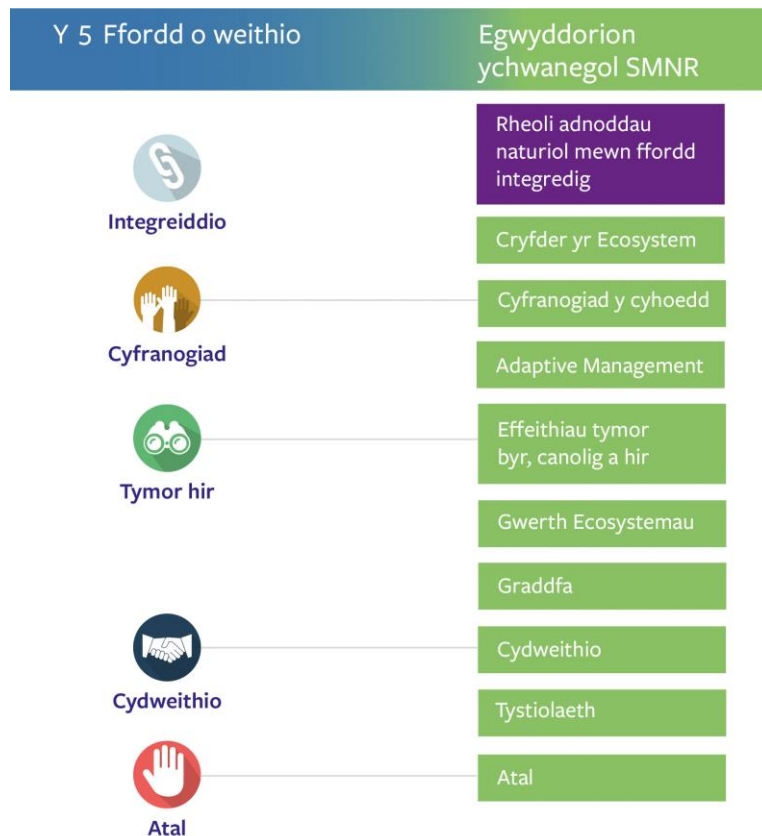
Y 5 Ffordd o weithio

Egwyddorion ychwanegol SMNR

Integreiddio

Rheoli adnoddau naturiol mewn ffordd integredig

Cryfder yr Ecosystem

Cyfranogiad

Cyfranogiad y cyhoedd

Adaptive Management

Tymor hir

Effeithiau tymor byr, canolig a hir

Gwerth Ecosystemau

Graddfa

Cydweithio

Cydweithio

Tystiolaeth

Atal

Atal